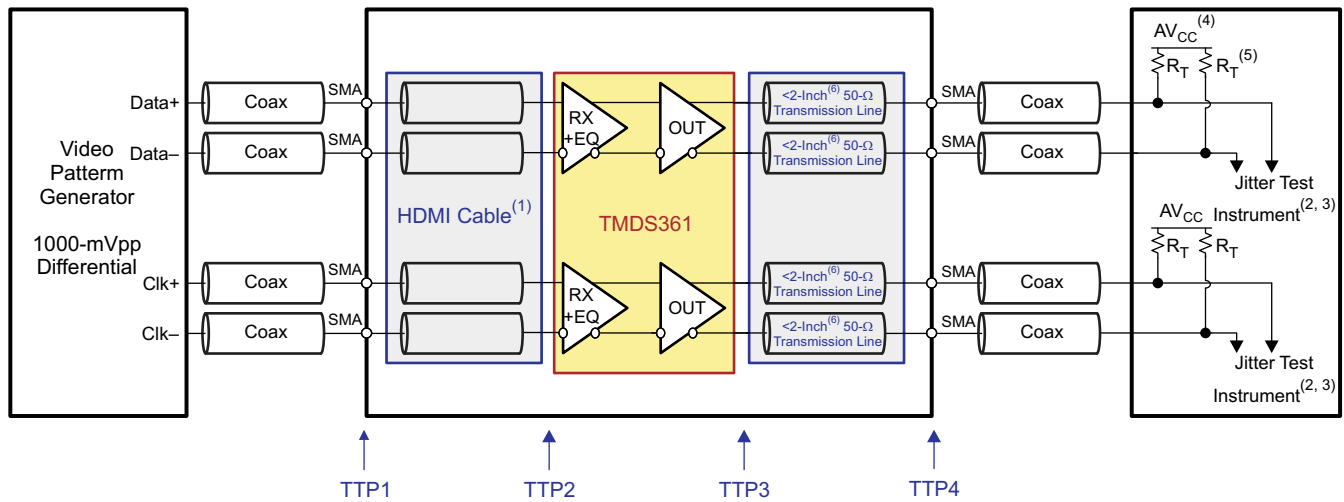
Video Pattern Generator

1000-mVpp Differential

Data+
Data–
Clk+
Clk–

Coax
Coax
Coax
Coax

SMA
SMA
SMA
SMA

HDMI Cable$^{(1)}$

RX +EQ
OUT
RX +EQ
OUT

TMDS361

<2-Inch$^{(6)}$ 50-Ω Transmission Line
<2-Inch$^{(6)}$ 50-Ω Transmission Line
<2-Inch$^{(6)}$ 50-Ω Transmission Line
<2-Inch$^{(6)}$ 50-Ω Transmission Line

SMA
SMA
SMA
SMA

Coax
Coax
Coax
Coax

$AV_{CC}$$^{(4)}$
$R_T$ $R_T$$^{(5)}$

Jitter Test Instrument$^{(2, 3)}$

$AV_{CC}$
$R_T$ $R_T$

Jitter Test Instrument$^{(2, 3)}$

TTP1
TTP2
TTP3
TTP4